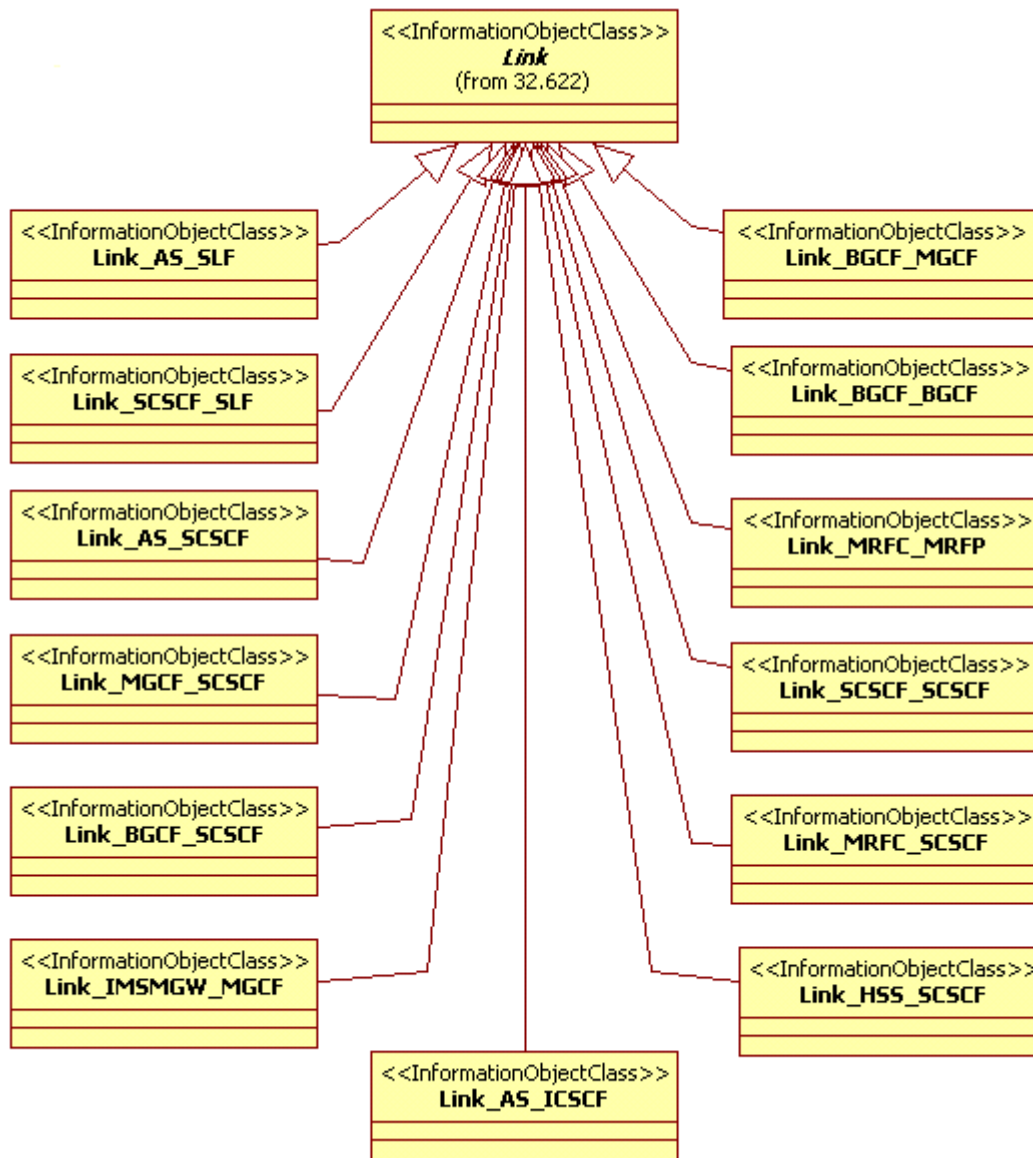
<<InformationObjectClass>>
Link
(from 32.622)

<<InformationObjectClass>>
Link_AS_SLF

<<InformationObjectClass>>
Link_SCSCF_SLF

<<InformationObjectClass>>
Link_AS_SCSCF

<<InformationObjectClass>>
Link_MGCF_SCSCF

<<InformationObjectClass>>
Link_BGCF_SCSCF

<<InformationObjectClass>>
Link_IMSMGW_MGCF

<<InformationObjectClass>>
Link_AS_ICSCF

<<InformationObjectClass>>
Link_BGCF_MGCF

<<InformationObjectClass>>
Link_BGCF_BGCF

<<InformationObjectClass>>
Link_MRFC_MRFP

<<InformationObjectClass>>
Link_SCSCF_SCSCF

<<InformationObjectClass>>
Link_MRFC_SCSCF

<<InformationObjectClass>>
Link_HSS_SCSCF